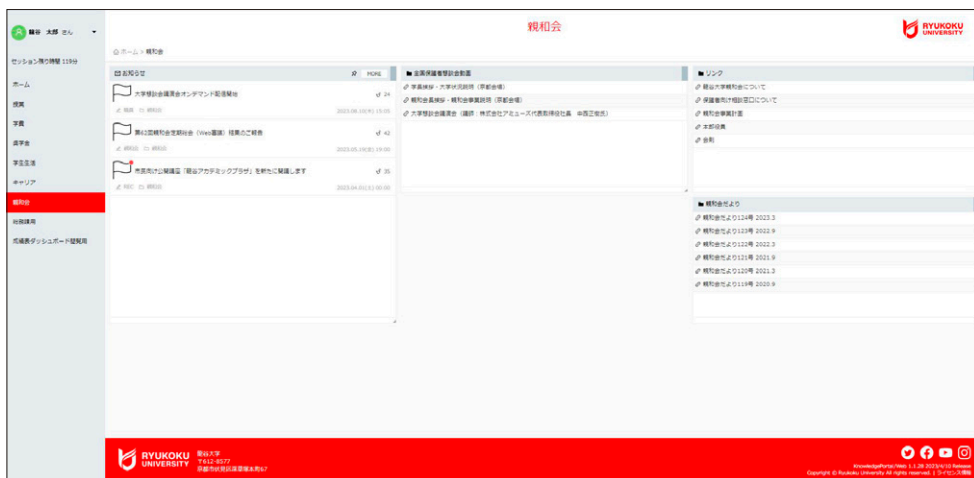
龍谷 太郎 さん

セッション残り時間 119分

ホーム
授業
学費
奨学金
学生生活
キャリア
親和会
※教職用
成績表ダッシュボード閲覧用

親和会

RYUKOKU UNIVERSITY

ホーム > 親和会

お知らせ MORE

大学懇談会議演会オンデマンド配信開始
24
2023.06.10

第62回親和会定期総会（Web書面）結果のご報告
42
2023.05.19

市民向け公開講座「親会アカデミックプラザ」を新たに開講します
35
2023.04.01

全国保護者懇談会動画

学長挨拶・大学状況説明（京都会場）
親和会長挨拶・親和会事業説明（京都会場）
大学懇談会講演会（講師：株式会社アミューズ代表取締役社長 中西正佳氏）

リンク

親会大学親和会について
保護者向け相談窓口について
親和会事業計画
本部役員
会則

親和会だより

親和会だより124号 2023.3
親和会だより123号 2022.9
親和会だより122号 2022.3
親和会だより121号 2021.9
親和会だより120号 2021.3
親和会だより119号 2020.9

RYUKOKU UNIVERSITY 龍谷大学 〒612-8577 京都市伏見区深草塚本町67

KnowledgePortal/Web 1.1.28 2023/4/10 Release
Copyright © Ryukoku University All rights reserved. | ライセンス情報